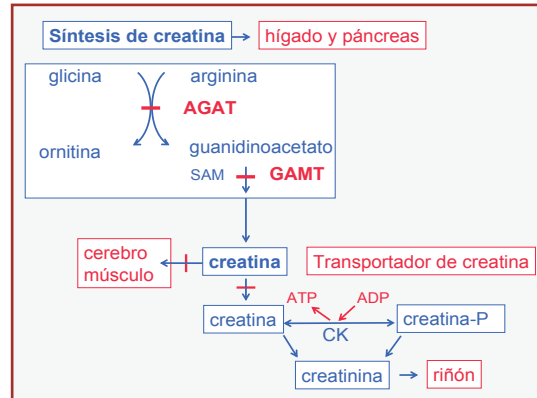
Síntesis de creatina → hígado y páncreas

glicina arginina

AGAT

ornitina guanidinoacetato

SAM GAMT

cerebro músculo

creatina

Transportador de creatina

ATP ADP

creatina

CK

creatina-P

creatinina → riñón